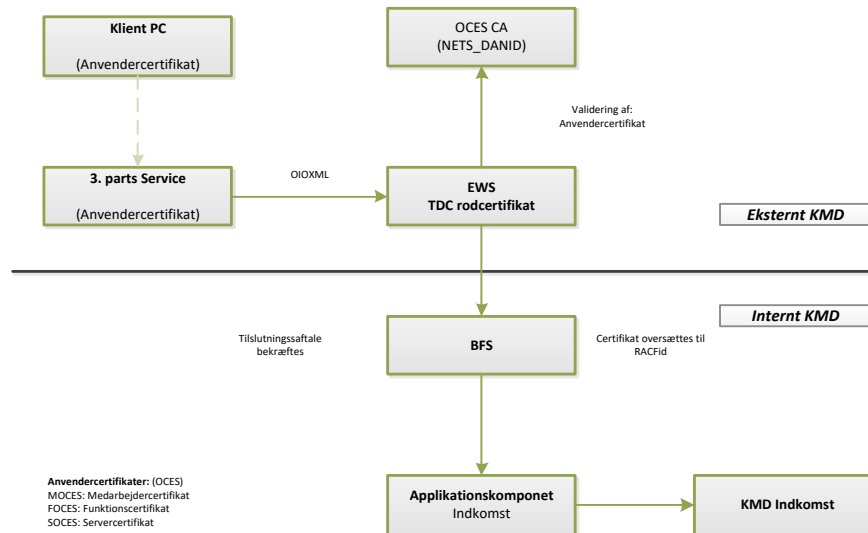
Klient PC

(Anvendercertifikat)

OCES CA
(NETS_DANID)

Validering af:
Anvendercertifikat

3. parts Service

(Anvendercertifikat)

OIOXML

EWS
TDC rodcertifikat

Eksternt KMD

Internt KMD

Tilslutningsaftale bekræftes

BFS

Certifikat oversættes til RACFid

Anvendercertifikater: (OCES)
MOCES: Medarbejdercertifikat
FOCES: Funktionscertifikat
SOCES: Servercertifikat

Applikationskomponet
Indkomst

KMD Indkomst